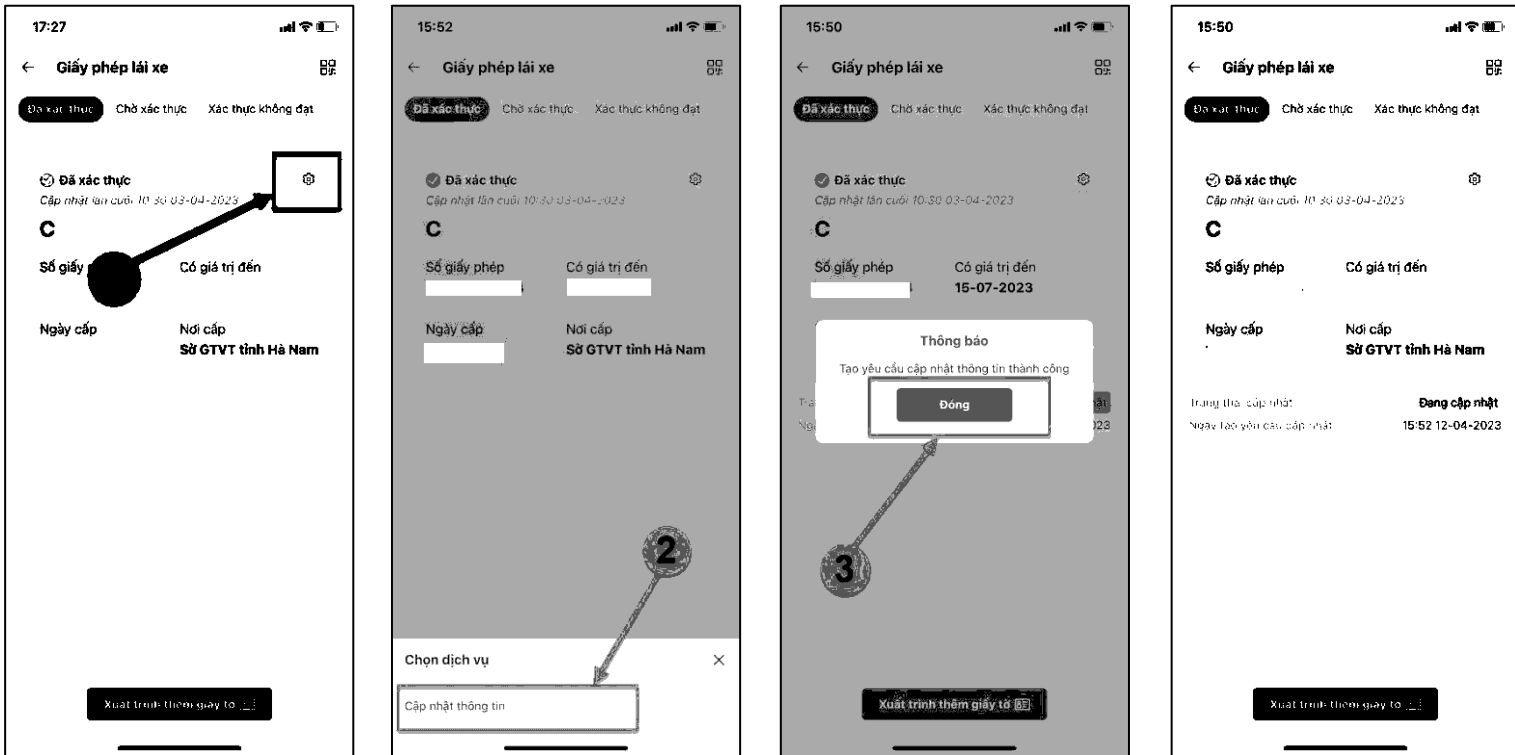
17:27

← Giấy phép lái xe

Đã xác thực Chờ xác thực Xác thực không đạt

Đã xác thực
Cập nhật lần cuối 10:30 03-04-2023

C

Số giấy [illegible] Có giá trị đến

Ngày cấp Nơi cấp
Sở GTVT tỉnh Hà Nam

Xuất trình thêm giấy tờ

15:52

← Giấy phép lái xe

Đã xác thực Chờ xác thực Xác thực không đạt

Đã xác thực
Cập nhật lần cuối 10:30 03-04-2023

C

Số giấy phép Có giá trị đến

Ngày cấp Nơi cấp
Sở GTVT tỉnh Hà Nam

2

Chọn dịch vụ ×

Cập nhật thông tin

15:50

← Giấy phép lái xe

Đã xác thực Chờ xác thực Xác thực không đạt

Đã xác thực
Cập nhật lần cuối 10:30 03-04-2023

C

Số giấy phép Có giá trị đến
15-07-2023

Thông báo
Tạo yêu cầu cập nhật thông tin thành công
Đóng

3

Xuất trình thêm giấy tờ

15:50

← Giấy phép lái xe

Đã xác thực Chờ xác thực Xác thực không đạt

Đã xác thực
Cập nhật lần cuối 10:30 03-04-2023

C

Số giấy phép Có giá trị đến

Ngày cấp Nơi cấp
Sở GTVT tỉnh Hà Nam

Trạng thái cập nhật Đang cập nhật
Ngày tạo yêu cầu cập nhật 15:52 12-04-2023

Xuất trình thêm giấy tờ